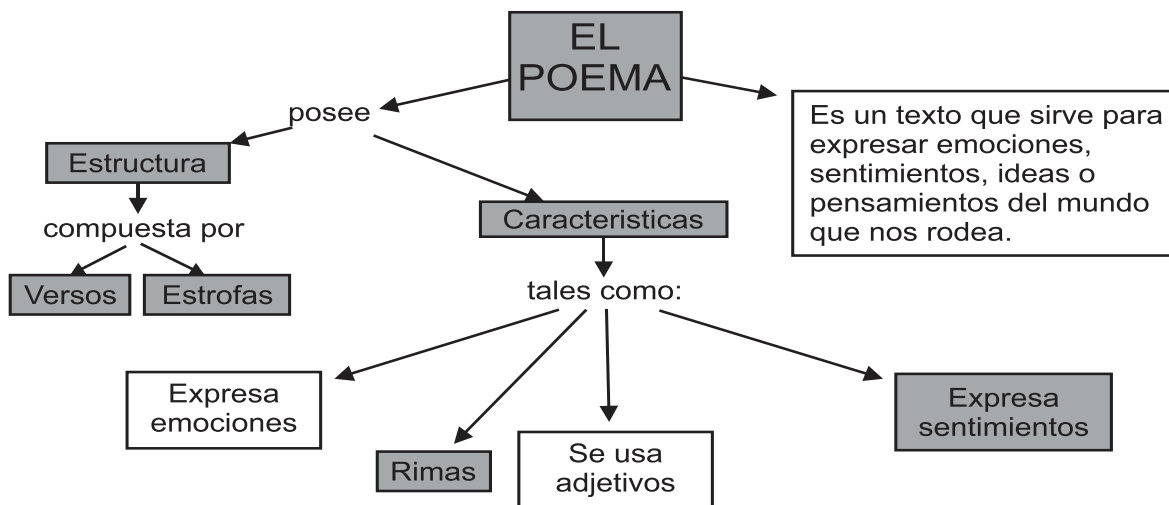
EL POEMA

posee

Es un texto que sirve para expresar emociones, sentimientos, ideas o pensamientos del mundo que nos rodea.

Estructura

compuesta por

Versos

Estrofas

Caracteristicas

tales como:

Expresa emociones

Rimas

Se usa adjetivos

Expresa sentimientos